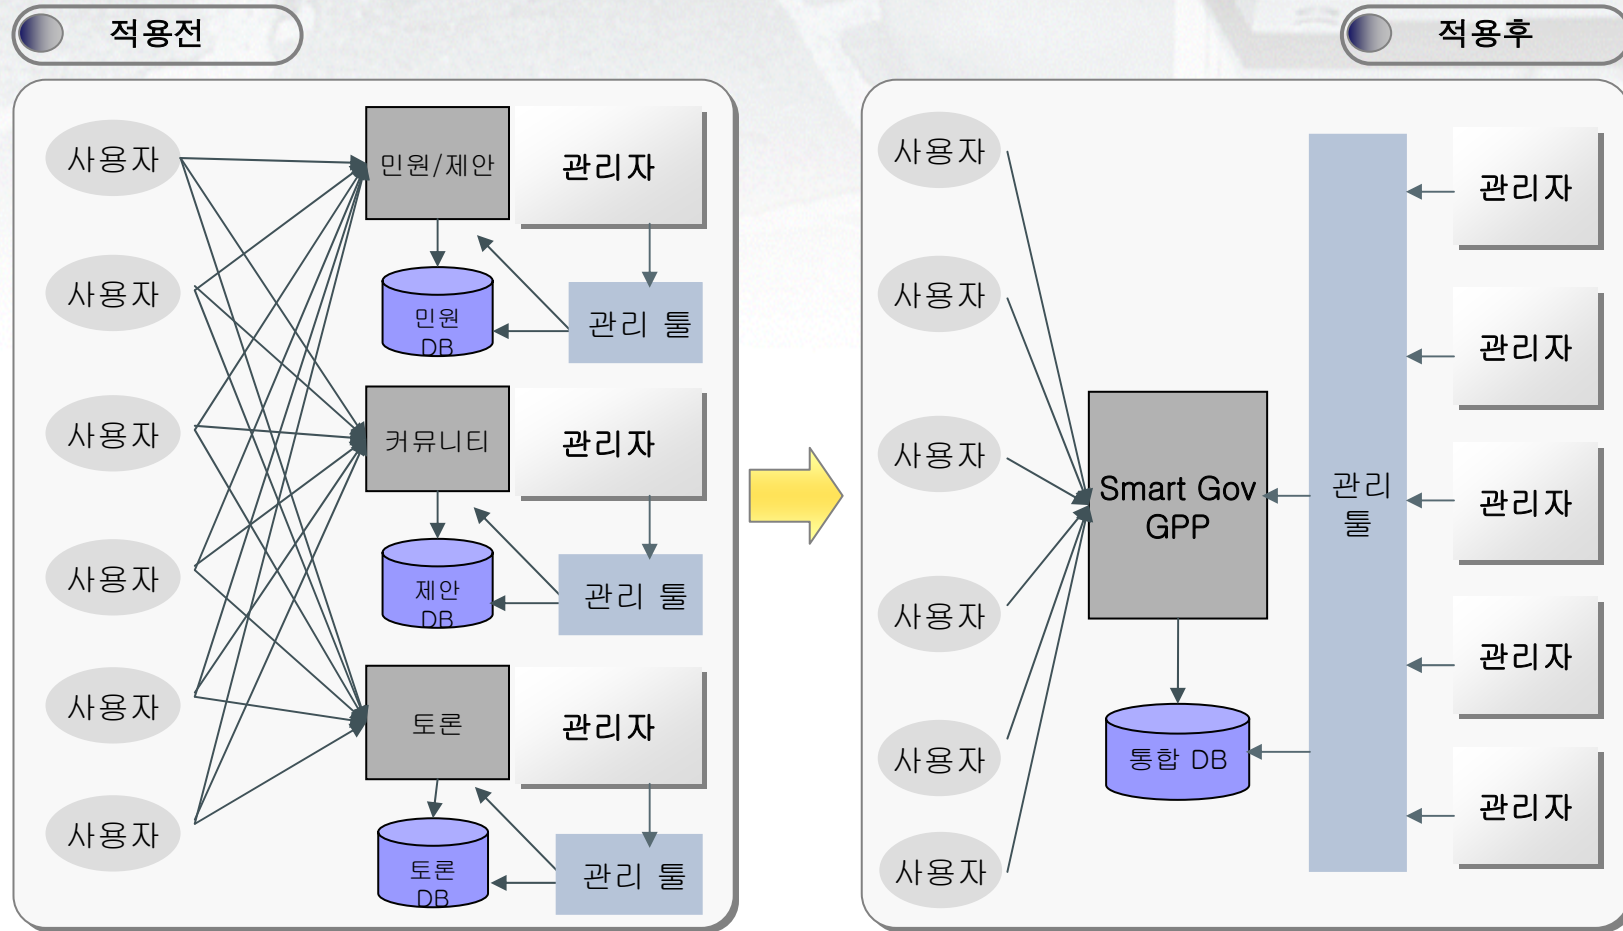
적용전

사용자
사용자
사용자
사용자
사용자
사용자

민원/제안
관리자
민원 DB
관리 툴

커뮤니티
관리자
제안 DB
관리 툴

토론
관리자
토론 DB
관리 툴

적용후

사용자
사용자
사용자
사용자
사용자
사용자

Smart Gov GPP
통합 DB
관리 툴

관리자
관리자
관리자
관리자
관리자